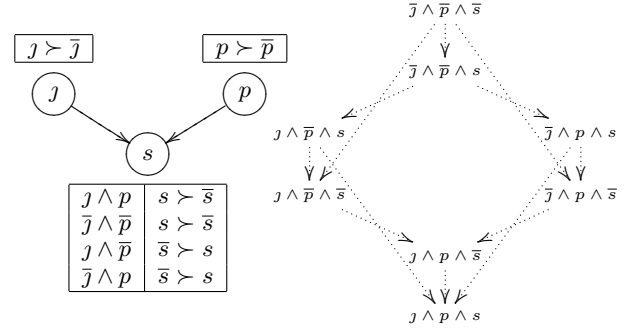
$\jmath \succ \overline{\jmath}$

$p \succ \overline{p}$

$\jmath$

$p$

$s$

| | |
|---|---|
| $\jmath \wedge p$ | $s \succ \overline{s}$ |
| $\overline{\jmath} \wedge \overline{p}$ | $s \succ \overline{s}$ |
| $\jmath \wedge \overline{p}$ | $\overline{s} \succ s$ |
| $\overline{\jmath} \wedge p$ | $\overline{s} \succ s$ |

$\overline{\jmath} \wedge \overline{p} \wedge \overline{s}$

$\overline{\jmath} \wedge \overline{p} \wedge s$

$\jmath \wedge \overline{p} \wedge s$

$\overline{\jmath} \wedge p \wedge s$

$\jmath \wedge \overline{p} \wedge \overline{s}$

$\overline{\jmath} \wedge p \wedge \overline{s}$

$\jmath \wedge p \wedge \overline{s}$

$\jmath \wedge p \wedge s$